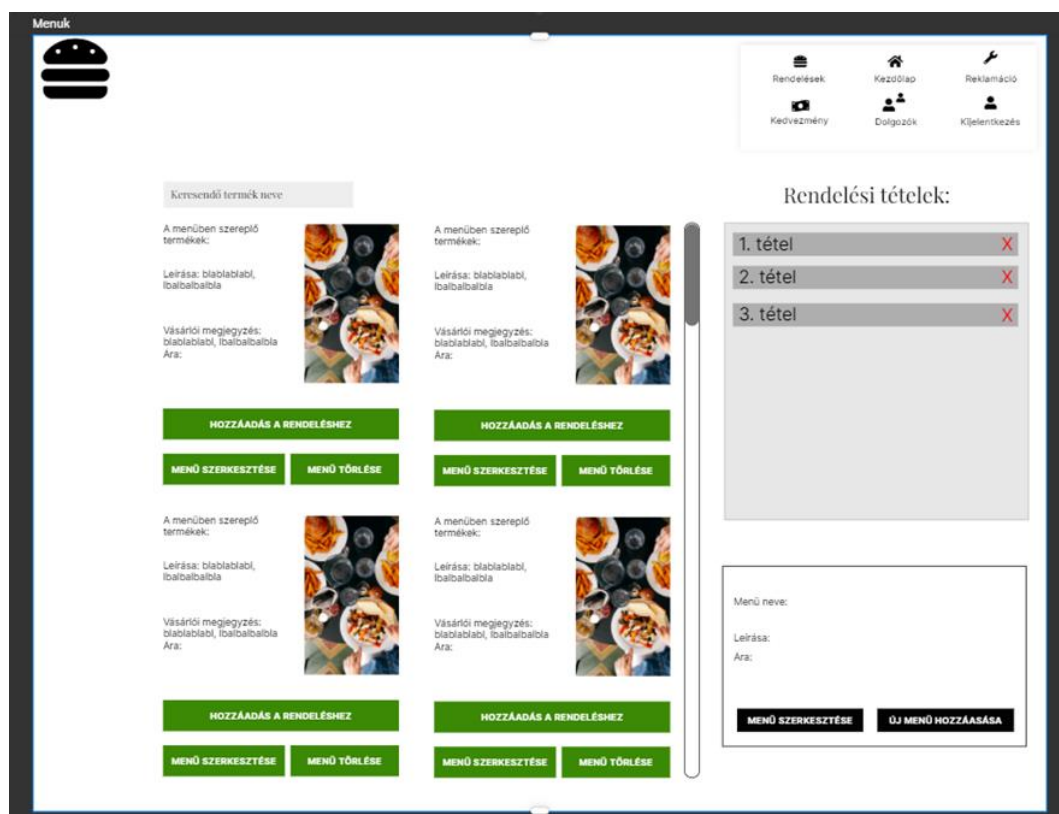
Menuk

Rendelések
Kezdőlap
Reklamáció
Kedvezmény
Dolgozók
Kijelentkezés

Keresendő termék neve

A menüben szereplő termékek:

Leírása: blablablabl, lbalbalbalbla

Vásárlói megjegyzés: blablablabl, lbalbalbalbla
Ára:

HOZZÁADÁS A RENDELÉSHEZ

MENÜ SZERKESZTÉSE
MENÜ TÖRLÉSE

A menüben szereplő termékek:

Leírása: blablablabl, lbalbalbalbla

Vásárlói megjegyzés: blablablabl, lbalbalbalbla
Ára:

HOZZÁADÁS A RENDELÉSHEZ

MENÜ SZERKESZTÉSE
MENÜ TÖRLÉSE

A menüben szereplő termékek:

Leírása: blablablabl, lbalbalbalbla

Vásárlói megjegyzés: blablablabl, lbalbalbalbla
Ára:

HOZZÁADÁS A RENDELÉSHEZ

MENÜ SZERKESZTÉSE
MENÜ TÖRLÉSE

A menüben szereplő termékek:

Leírása: blablablabl, lbalbalbalbla

Vásárlói megjegyzés: blablablabl, lbalbalbalbla
Ára:

HOZZÁADÁS A RENDELÉSHEZ

MENÜ SZERKESZTÉSE
MENÜ TÖRLÉSE

Rendelési tételek:

1. tétel X
2. tétel X
3. tétel X

Menü neve:

Leírása:
Ára:

MENÜ SZERKESZTÉSE
ÚJ MENÜ HOZZÁASÁSA